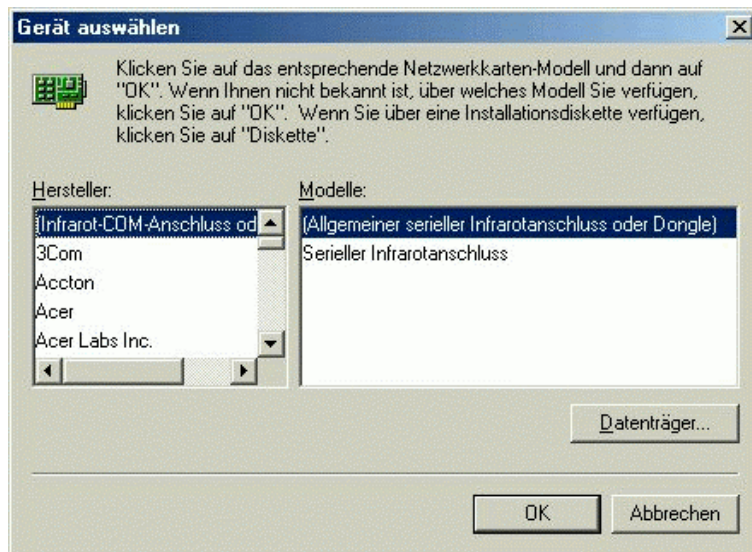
Gerät auswählen

Klicken Sie auf das entsprechende Netzwerkkarten-Modell und dann auf "OK". Wenn Ihnen nicht bekannt ist, über welches Modell Sie verfügen, klicken Sie auf "OK". Wenn Sie über eine Installationsdiskette verfügen, klicken Sie auf "Diskette".

Hersteller:
(Infrarot-COM-Anschluss od
3Com
Accton
Acer
Acer Labs Inc.

Modelle:
(Allgemeiner serieller Infrarotanschluss oder Dongle)
Serieller Infrarotanschluss

Datenträger...

OK
Abbrechen